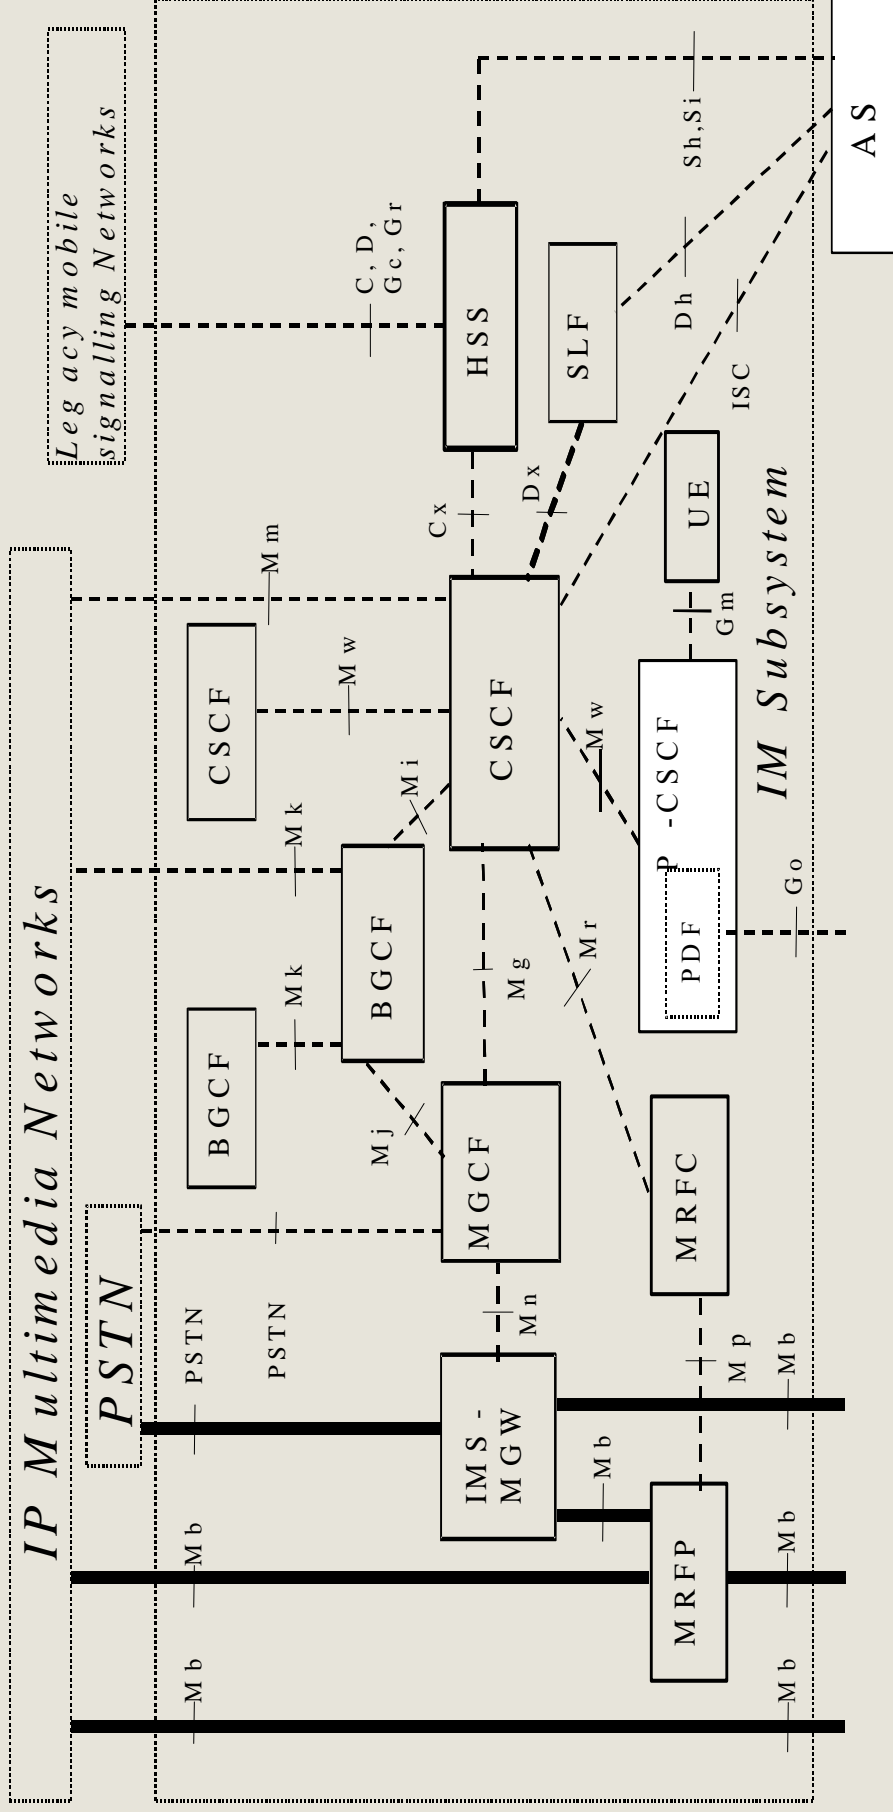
IP Multimedia Networks

PSTN

Legacy mobile signalling Networks

IM Subsystem

AS

HSS

SLF

UE

CSCF

CSCF

P-CSCF

PDF

BGCF

BGCF

MGCF

MRFC

IMS-MGW

MRFP

C, D, Gc, Gr

Sh,Si

Dh

ISC

Cx

Dx

Mm

Mw

Mw

Gm

Mi

Mk

Mk

Mg

Mr

Go

Mj

Mn

Mp

PSTN

PSTN

Mb

Mb

Mb

Mb

Mb

Mb